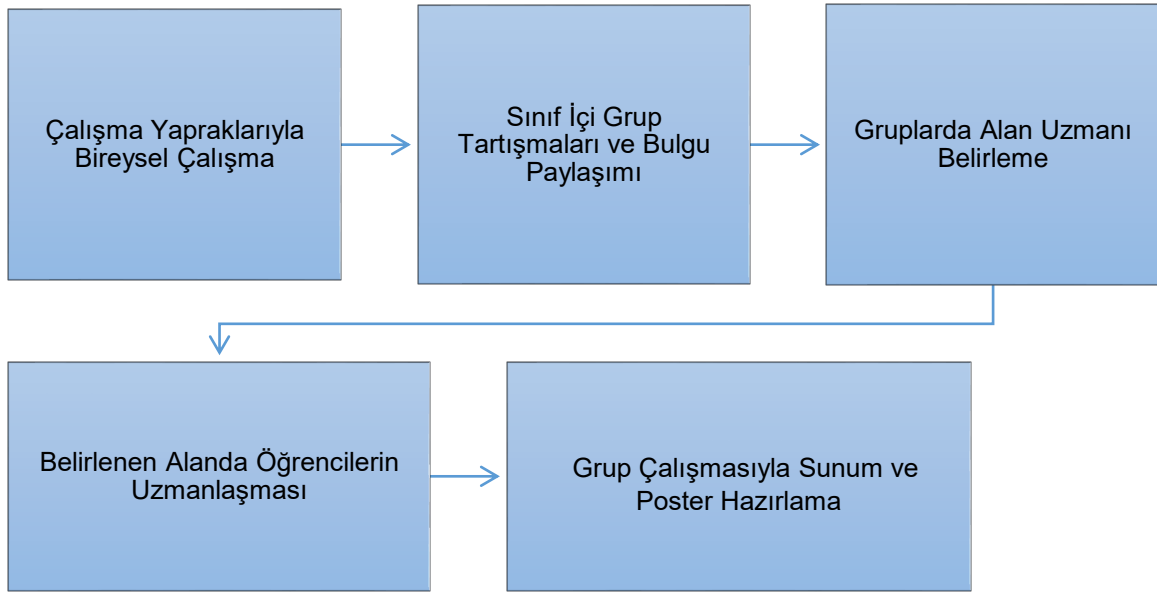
Çalışma Yapraklarıyla Bireysel Çalışma

Sınıf İçi Grup Tartışmaları ve Bulgu Paylaşımı

Gruplarda Alan Uzmanı Belirleme

Belirlenen Alanda Öğrencilerin Uzmanlaşması

Grup Çalışmasıyla Sunum ve Poster Hazırlama